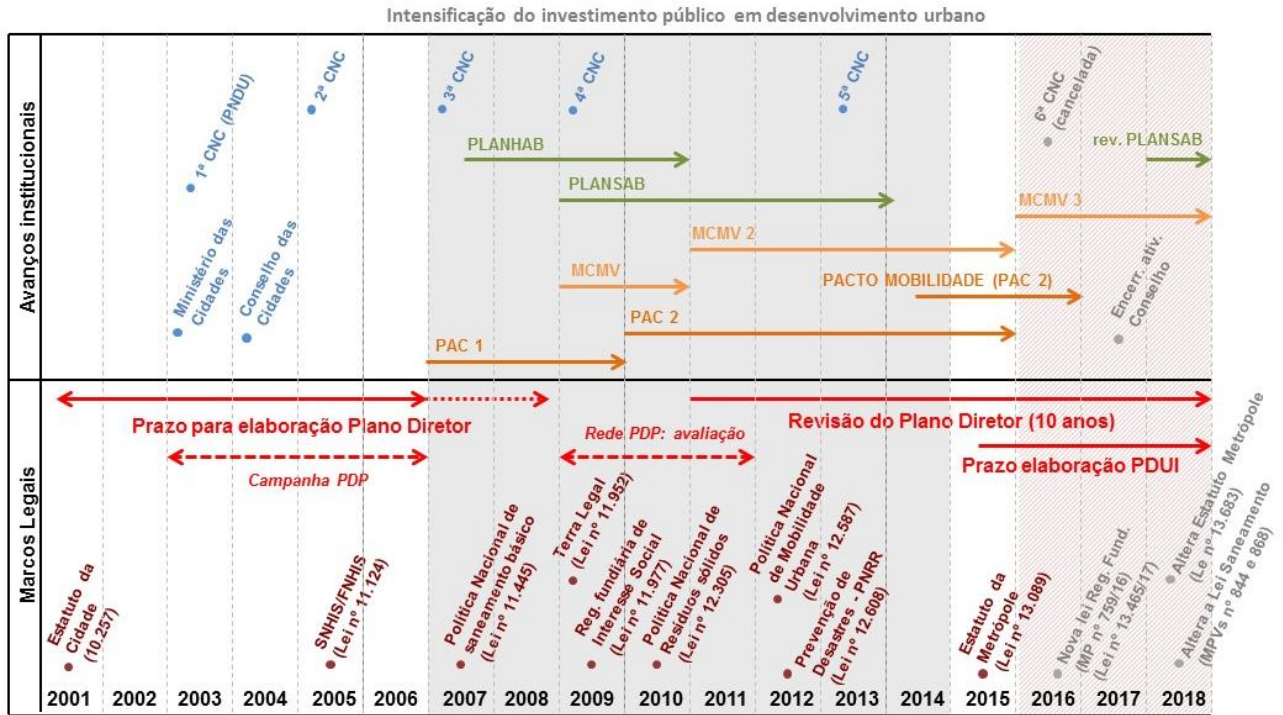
Intensificação do investimento público em desenvolvimento urbano

Avanços institucionais

1ª CNC (PNDU)
2ª CNC
3ª CNC
4ª CNC
5ª CNC
6ª CNC (cancelada)
Ministério das Cidades
Conselho das Cidades
PLANHAB
PLANSAB
rev. PLANSAB
MCMV 3
MCMV 2
MCMV
PACTO MOBILIDADE (PAC 2)
Encerr. ativ. Conselho
PAC 2
PAC 1

Marcos Legais

Prazo para elaboração Plano Diretor
Revisão do Plano Diretor (10 anos)
Rede PDP: avaliação
Campanha PDP
Prazo elaboração PDUI

Estatuto da Cidade (10.257)
SNHIS/FNHIS (Lei nº 11.124)
Política Nacional de saneamento básico (Lei nº 11.445)
Terra Legal (Lei nº 11.952)
Reg. fundiária de Interesse Social (Lei nº 11.977)
Política Nacional de Resíduos sólidos (Lei nº 12.305)
Política Nacional de Mobilidade Urbana (Lei nº 12.587)
Prevenção de Desastres - PNRR (Lei nº 12.608)
Estatuto da Metrópole (Lei nº 13.089)
Nova lei Reg. Fund. (MP nº 759/16) (Lei nº 13.465/17)
Altera Estatuto Metrópole (Le n° 13.683)
Altera a Lei Saneamento (MPVs nº 844 e 868)

2001 2002 2003 2004 2005 2006 2007 2008 2009 2010 2011 2012 2013 2014 2015 2016 2017 2018